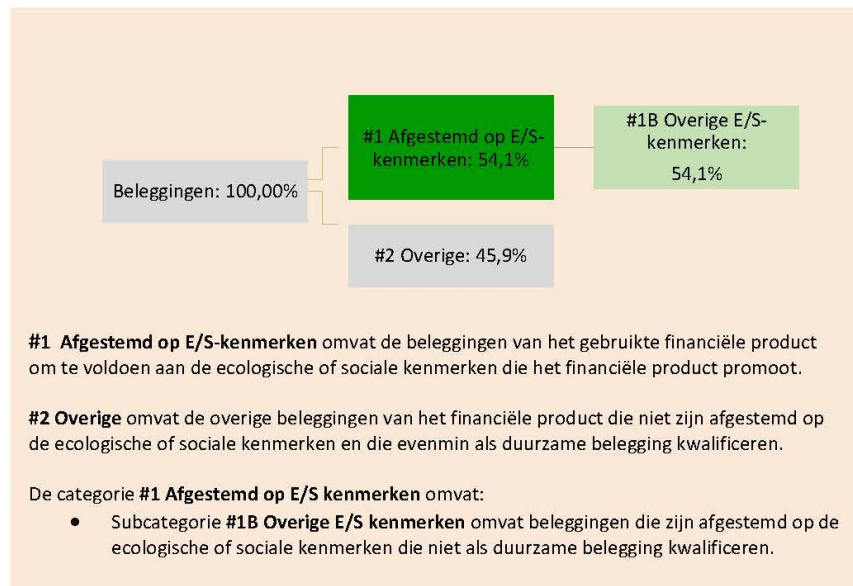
Beleggingen: 100,00%

#1 Afgestemd op E/S-kenmerken: 54,1%

#1B Overige E/S-kenmerken:

54,1%

#2 Overige: 45,9%

**#1 Afgestemd op E/S-kenmerken** omvat de beleggingen van het gebruikte financiële product om te voldoen aan de ecologische of sociale kenmerken die het financiële product promoot.

**#2 Overige** omvat de overige beleggingen van het financiële product die niet zijn afgestemd op de ecologische of sociale kenmerken en die evenmin als duurzame belegging kwalificeren.

De categorie **#1 Afgestemd op E/S kenmerken** omvat:

- Subcategorie **#1B Overige E/S kenmerken** omvat beleggingen die zijn afgestemd op de ecologische of sociale kenmerken die niet als duurzame belegging kwalificeren.